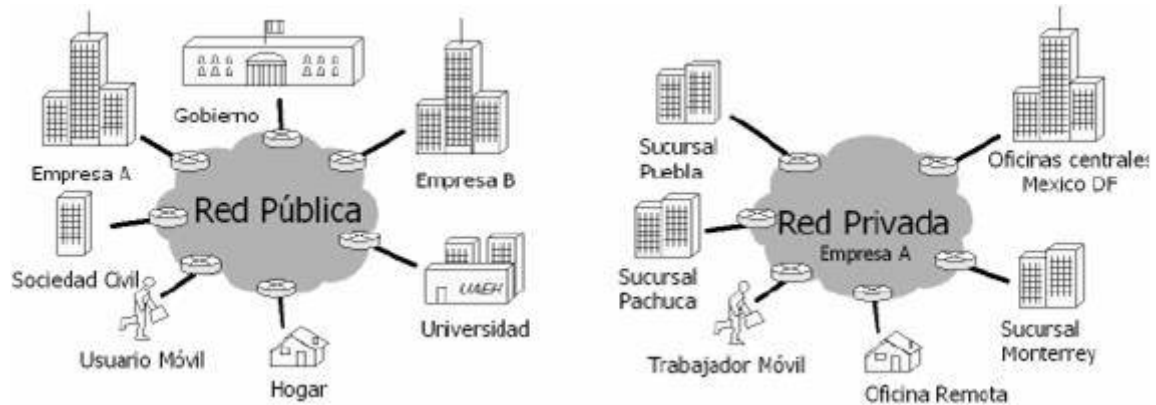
Gobierno

Empresa A

Empresa B

Red Pública

Sociedad Civil

UAEH

Universidad

Usuario Móvil

Hogar

Sucursal Puebla

Oficinas centrales Mexico DF

Red Privada

Empresa A

Sucursal Pachuca

Sucursal Monterrey

Trabajador Móvil

Oficina Remota